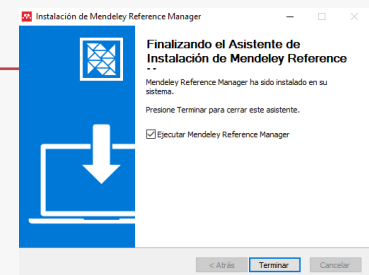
Instalación de Mendeley Reference Manager

Finalizando el Asistente de Instalación de Mendeley Reference --

Mendeley Reference Manager ha sido instalado en su sistema.

Presione Terminar para cerrar este asistente.

Ejecutar Mendeley Reference Manager

< Atrás | Terminar | Cancelar